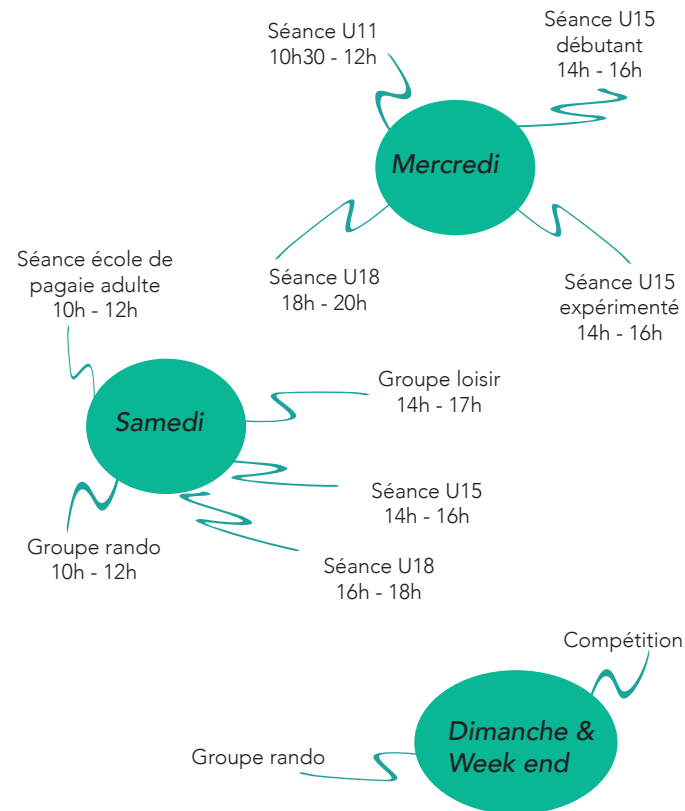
Mercredi

Séance U11
10h30 - 12h

Séance U15
débutant
14h - 16h

Séance U18
18h - 20h

Séance U15
expérimenté
14h - 16h

Samedi

Séance école de pagaie adulte
10h - 12h

Groupe loisir
14h - 17h

Séance U15
14h - 16h

Groupe rando
10h - 12h

Séance U18
16h - 18h

Dimanche & Week end

Compétition

Groupe rando